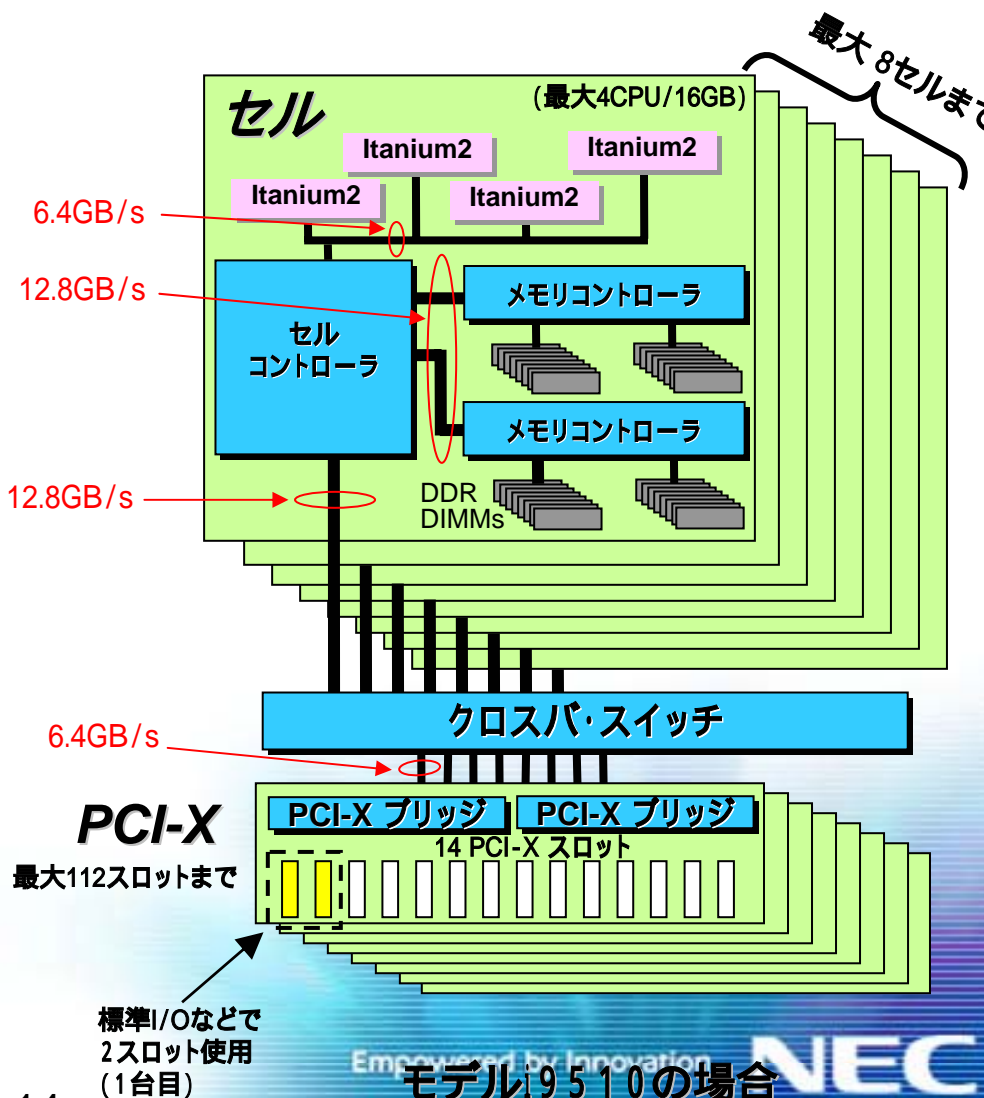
最大 8セルまで

セル

(最大4CPU/16GB)

Itanium2

Itanium2

Itanium2

Itanium2

6.4GB/s

12.8GB/s

セル コントローラ

メモリコントローラ

メモリコントローラ

12.8GB/s

DDR DIMMs

クロスバ·スイッチ

6.4GB/s

PCI-X

最大112スロットまで

PCI-X ブリッジ

PCI-X ブリッジ

14 PCI-X スロット

標準I/Oなどで 2スロット使用 (1台目)

Empowered by Innovation

NEC

モデルi9510の場合

14